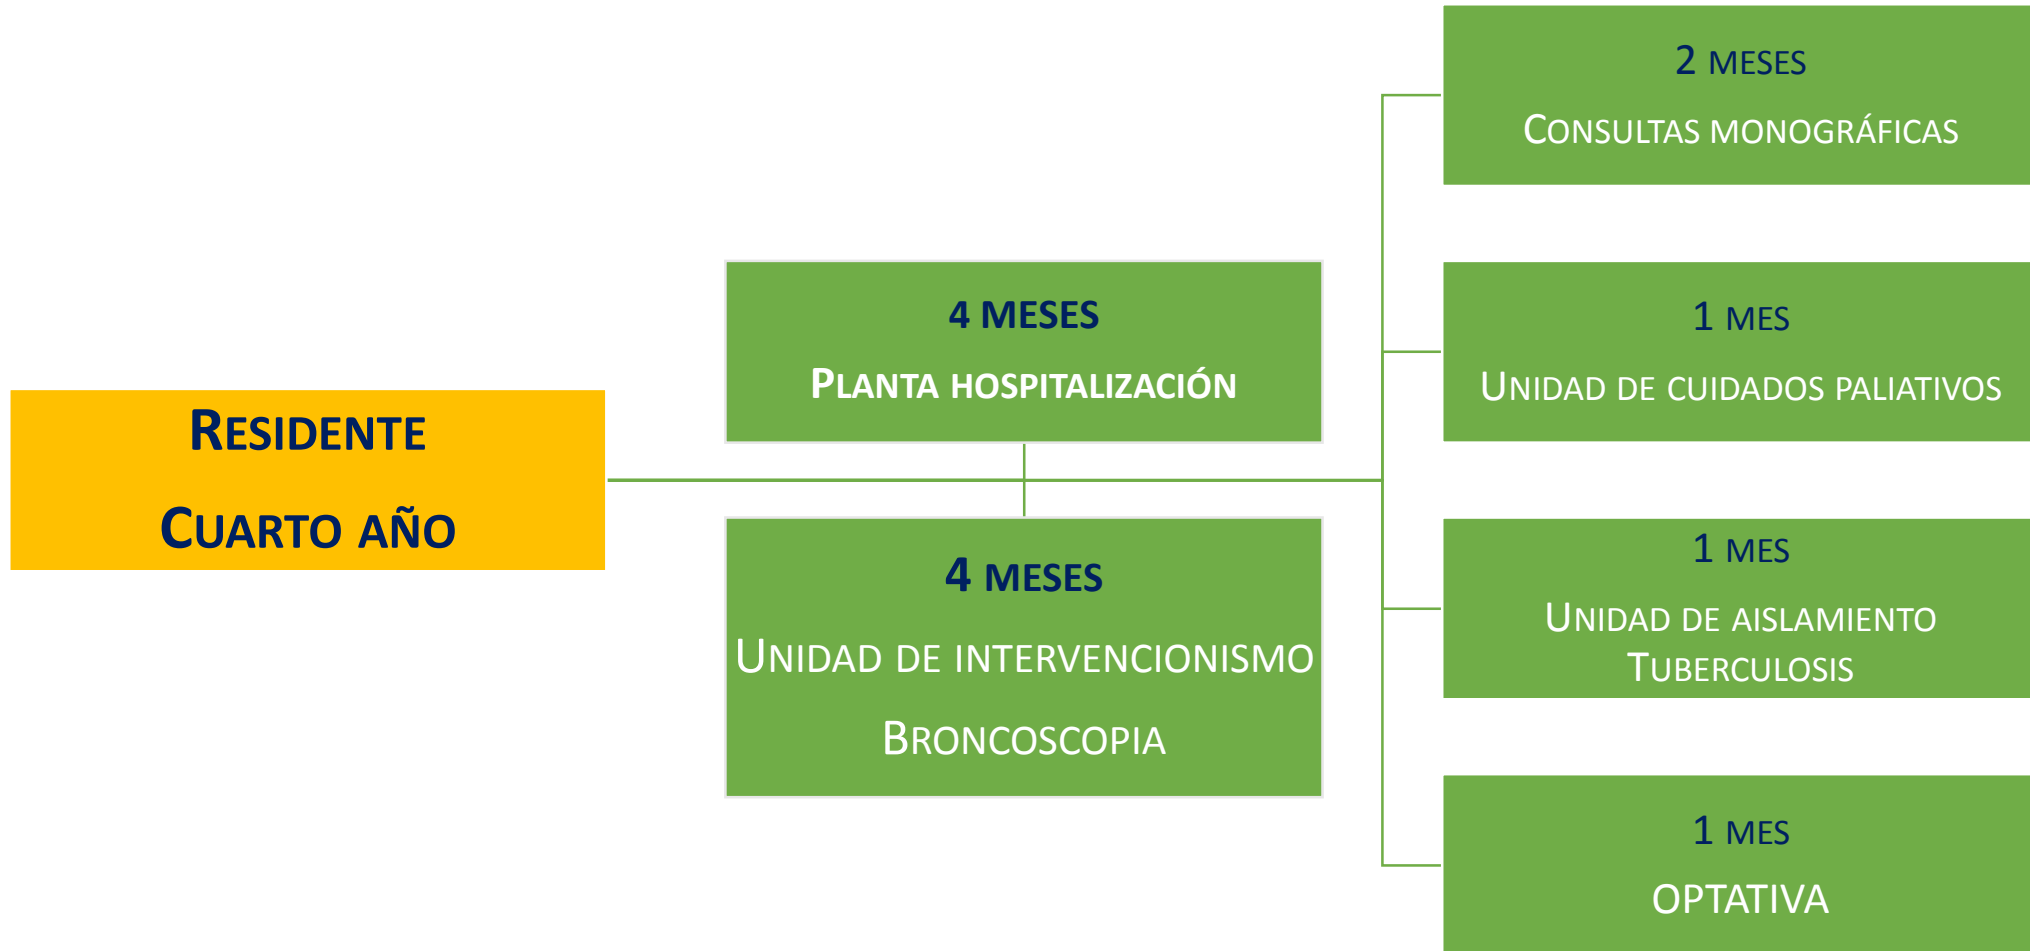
RESIDENTE

CUARTO AÑO

4 MESES

PLANTA HOSPITALIZACIÓN

4 MESES

UNIDAD DE INTERVENCIONISMO

BRONCOSCOPIA

2 MESES

CONSULTAS MONOGRÁFICAS

1 MES

UNIDAD DE CUIDADOS PALIATIVOS

1 MES

UNIDAD DE AISLAMIENTO TUBERCULOSIS

1 MES

OPTATIVA